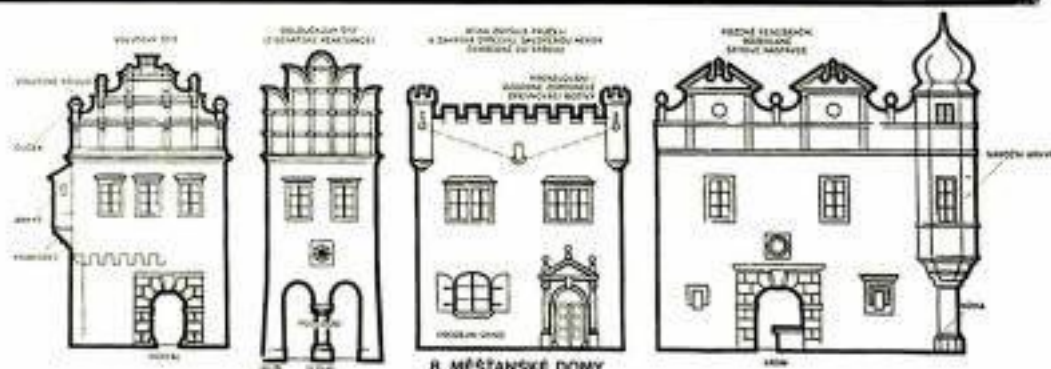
VOLUTOVÝ ŠTÍT

VOLUTOVÉ POUZDRO

ÚLOŽEK

ARKÝŘ

PODSKLEPÍ

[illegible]

STUPŇOVITÝ ŠTÍT
(S GOTICKOU REMINISCENCÍ)

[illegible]

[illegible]

ATIKA ZAKRÝVAJÍCÍ PRŮČELÍ
S ZÁKRYTOU STŘECHOU, OPATŘENOU NÁROŽNÍMI VĚŽIČKAMI
ZAKONČENÉ CIMBUŘÍM

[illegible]
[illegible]

PORTÁL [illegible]

PRŮČELÍ RENESANČNÍ
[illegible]
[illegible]

NÁROŽNÍ ARKÝŘ

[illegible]

ROH

B. MĚŠŤANSKÉ DOMY